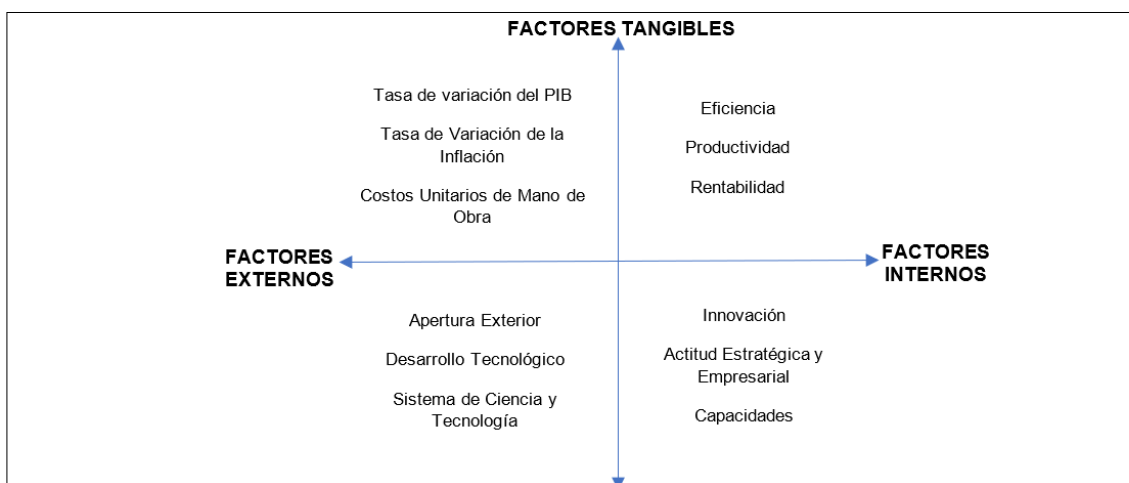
FACTORES TANGIBLES

Tasa de variación del PIB

Tasa de Variación de la Inflación

Costos Unitarios de Mano de Obra

Eficiencia

Productividad

Rentabilidad

FACTORES EXTERNOS

FACTORES INTERNOS

Apertura Exterior

Desarrollo Tecnológico

Sistema de Ciencia y Tecnología

Innovación

Actitud Estratégica y Empresarial

Capacidades